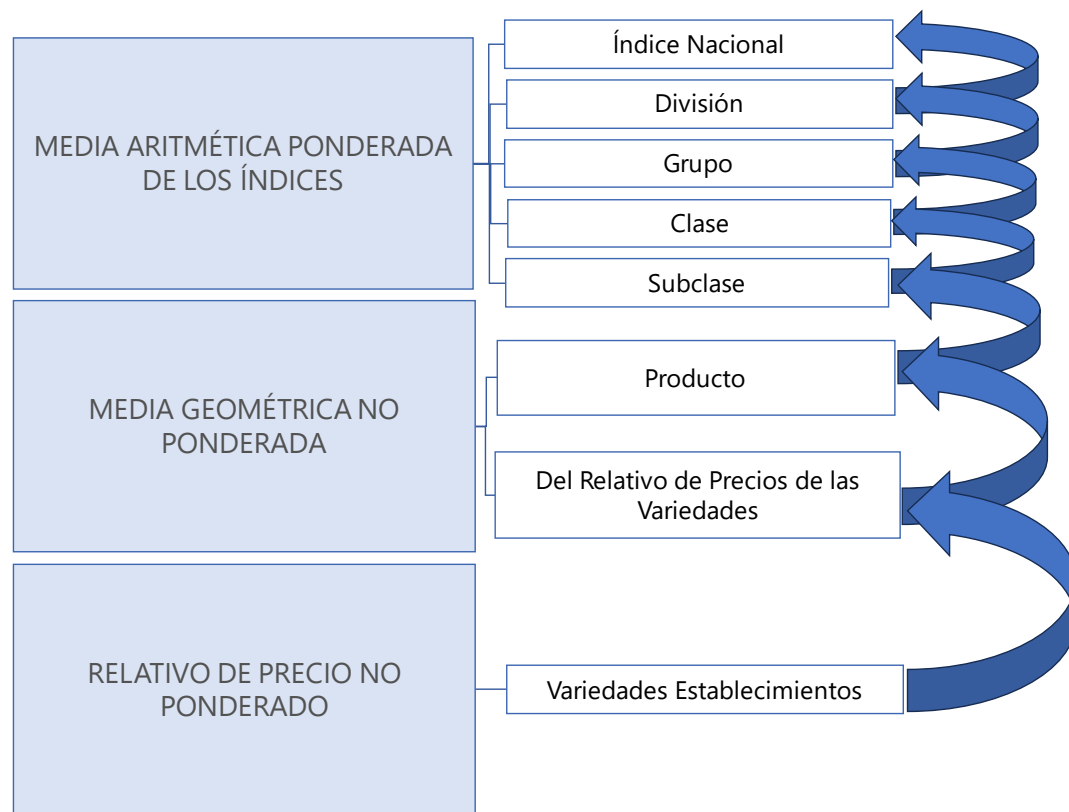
MEDIA ARITMÉTICA PONDERADA DE LOS ÍNDICES

Índice Nacional

División

Grupo

Clase

Subclase

MEDIA GEOMÉTRICA NO PONDERADA

Producto

Del Relativo de Precios de las Variedades

RELATIVO DE PRECIO NO PONDERADO

Variedades Establecimientos